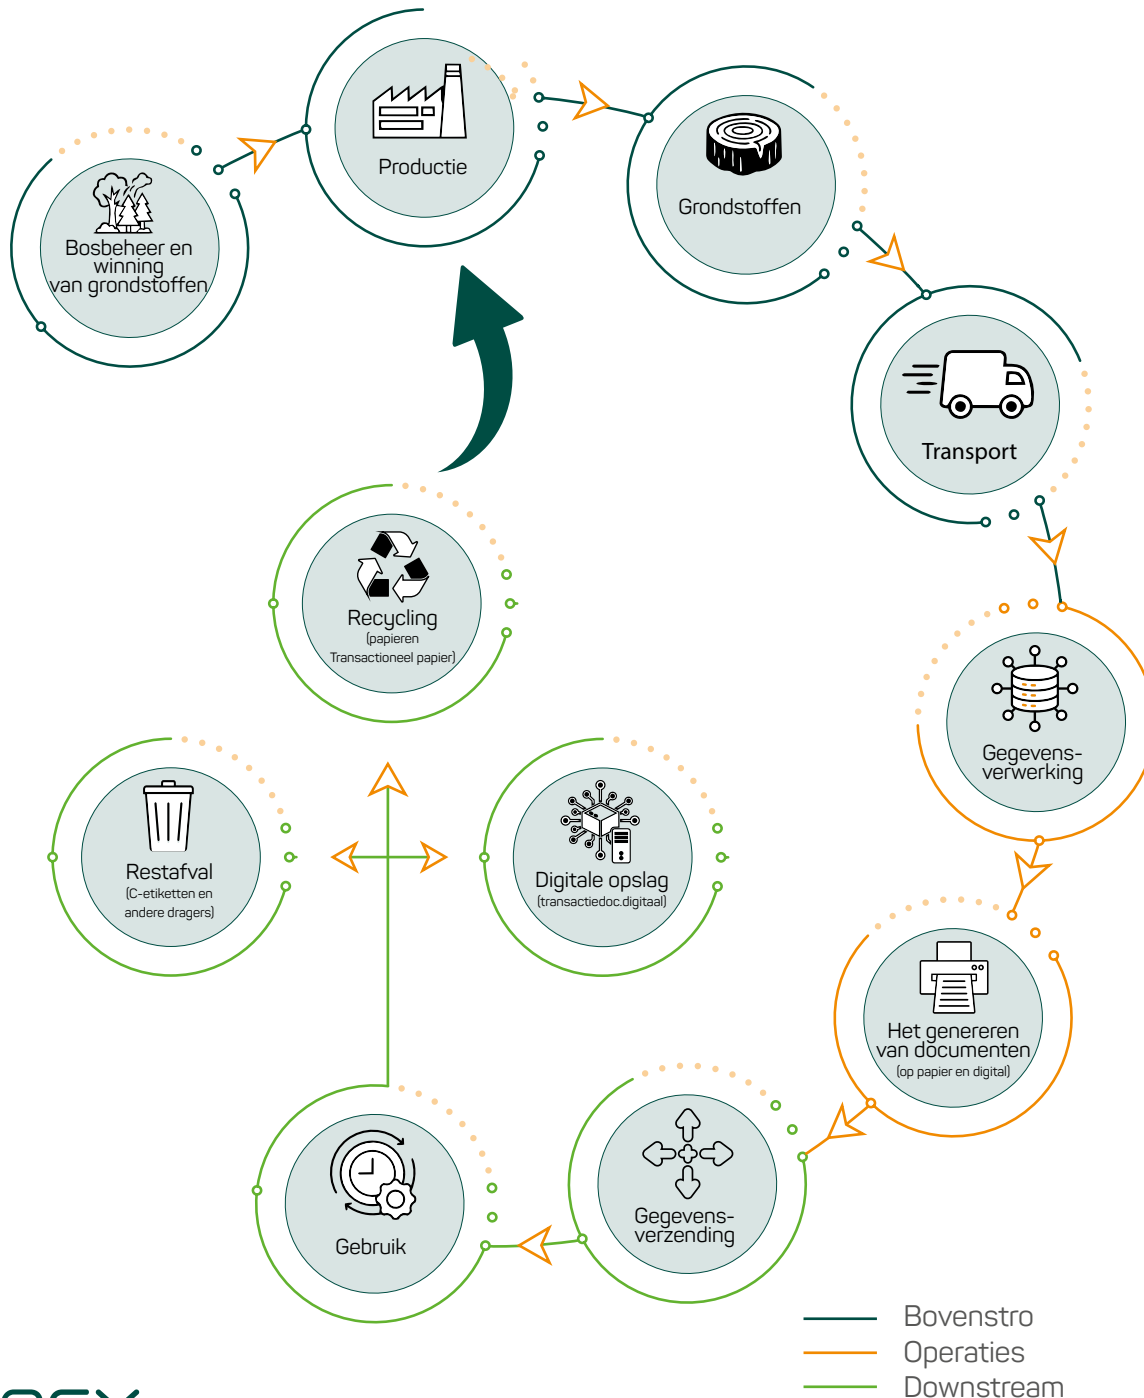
Bosbeheer en winning van grondstoffen

Productie

Grondstoffen

Transport

Gegevens-verwerking

Het genereren van documenten
(op papier en digital)

Gegevens-verzending

Gebruik

Restafval
(C-etiketten en andere dragers)

Digitale opslag
(transactiedoc.digitaal)

Recycling
(papieren Transactioneel papier)

Bovenstro
Operaties
Downstream